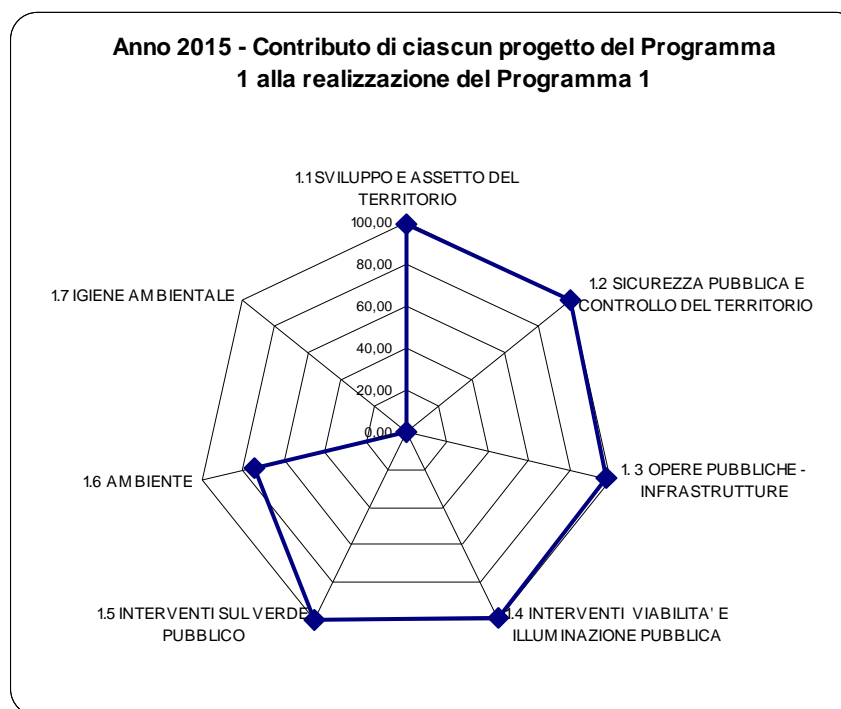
Anno 2015 - Contributo di ciascun progetto del Programma 1 alla realizzazione del Programma 1

1.1 SVILUPPO E ASSETTO DEL TERRITORIO

100,00

80,00

60,00

40,00

20,00

0,00

1.2 SICUREZZA PUBBLICA E CONTROLLO DEL TERRITORIO

1. 3 OPERE PUBBLICHE - INFRASTRUTTURE

1.4 INTERVENTI VIABILITA' E ILLUMINAZIONE PUBBLICA

1.5 INTERVENTI SUL VERDE PUBBLICO

1.6 AMBIENTE

1.7 IGIENE AMBIENTALE